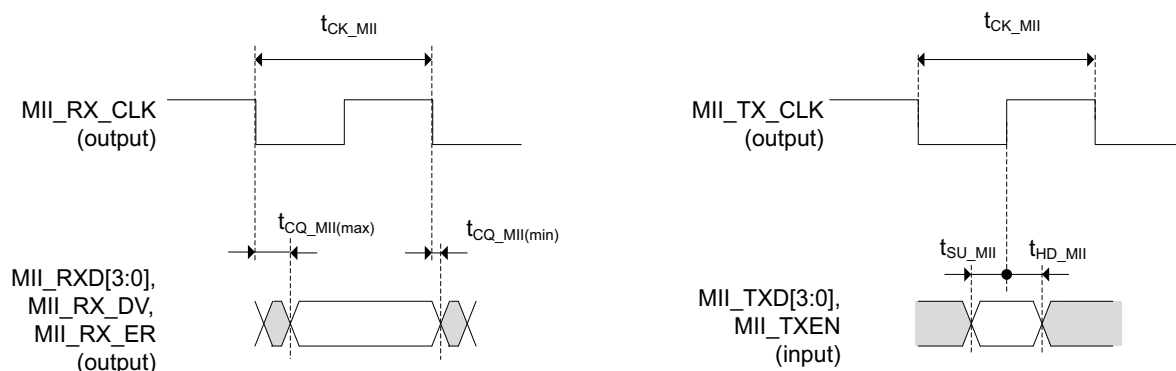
$t_{CK\_MII}$

MII_RX_CLK (output)

$t_{CQ\_MII(max)}$

$t_{CQ\_MII(min)}$

MII_RXD[3:0], MII_RX_DV, MII_RX_ER (output)

$t_{CK\_MII}$

MII_TX_CLK (output)

$t_{SU\_MII}$

$t_{HD\_MII}$

MII_TXD[3:0], MII_TXEN (input)